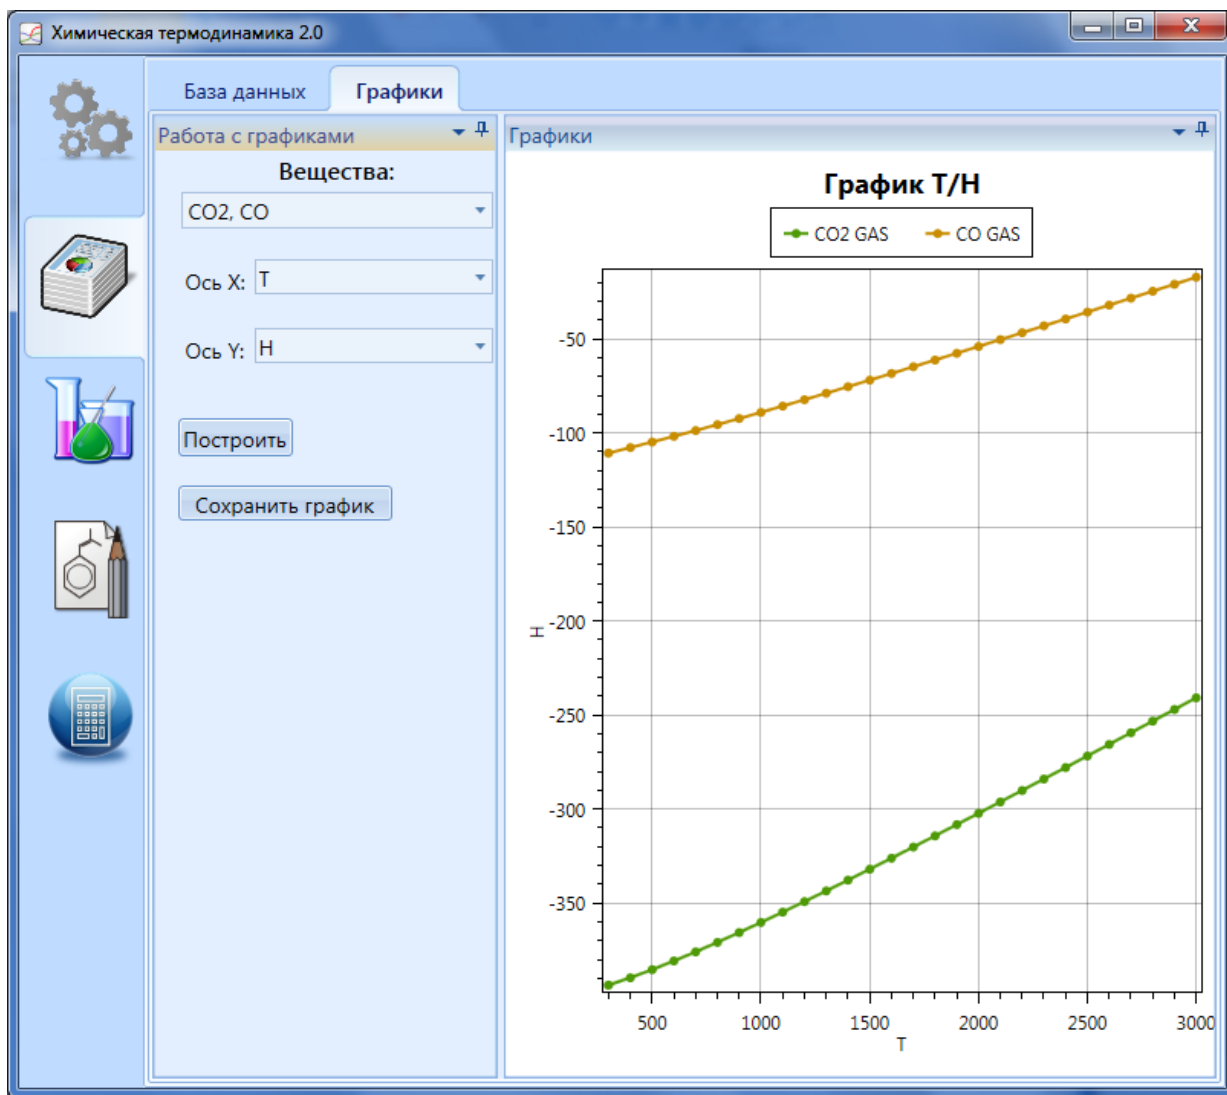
Химическая термодинамика 2.0

База данных
Графики

Работа с графиками
Вещества:
CO2, CO
Ось X: T
Ось Y: H
Построить
Сохранить график

Графики
График T/H
CO2 GAS
CO GAS

-50
-100
-150
-200
-250
-300
-350
H

500
1000
1500
2000
2500
3000
T